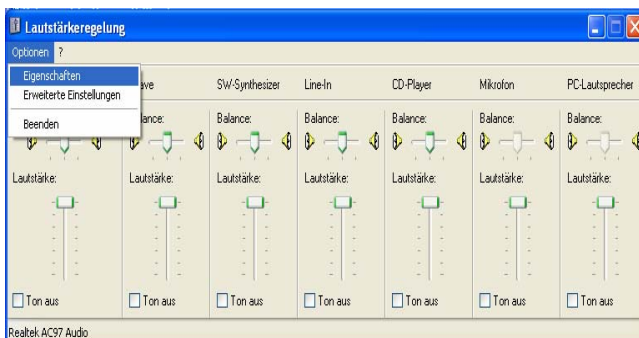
Lautstärkeregelung

Optionen ?

Eigenschaften
Erweiterte Einstellungen
Beenden

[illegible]ave | SW-Synthesizer | Line-In | CD-Player | Mikrofon | PC-Lautsprecher

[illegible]lance: | Balance: | Balance: | Balance: | Balance: | Balance:

Lautstärke: | Lautstärke: | Lautstärke: | Lautstärke: | Lautstärke: | Lautstärke: | Lautstärke:

Ton aus | Ton aus | Ton aus | Ton aus | Ton aus | Ton aus | Ton aus

Realtek AC97 Audio